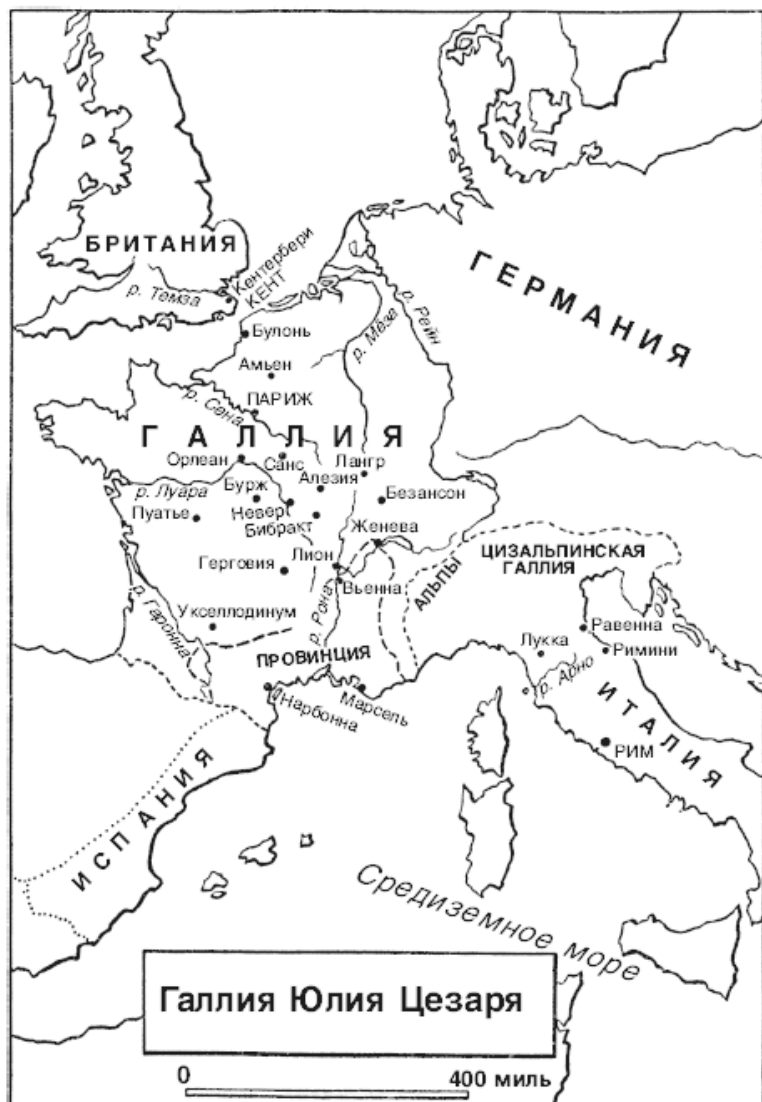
БРИТАНИЯ
Кентербери
КЕНТ
р. Темза
ГЕРМАНИЯ
р. Рейн
р. Маза
Булонь
Амьен
ПАРИЖ
р. Сена
ГАЛЛИЯ
Орлеан
Санс
Лангр
Алезия
р. Луара
Бурж
Невер
Безансон
Пуатье
Бибракт
Женева
Лион
Герговия
Вьенна
ЦИЗАЛЬПИНСКАЯ ГАЛЛИЯ
Альпы
р. Рона
р. Гаронна
Укселлодинум
Равенна
Лукка
Римини
ПРОВИНЦИЯ
р. Арно
Марсель
Нарбонна
ИТАЛИЯ
РИМ
ИСПАНИЯ
Средиземное море
Галлия Юлия Цезаря
0
400 миль